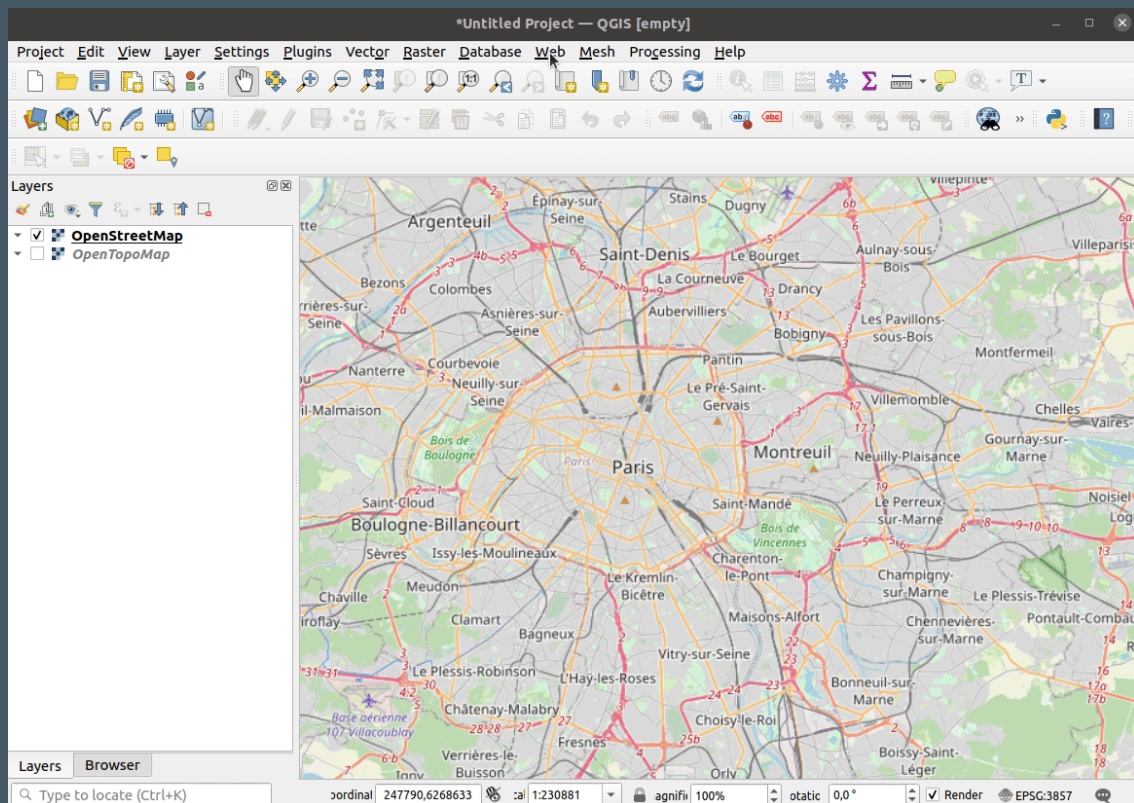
*Untitled Project — QGIS [empty]

Project Edit View Layer Settings Plugins Vector Raster Database Web Mesh Processing Help

Layers

OpenStreetMap
OpenTopoMap

Argenteuil
Épinay-sur-Seine
Stains
Dugny
Villepinte
Saint-Denis
Le Bourget
Aulnay-sous-Bois
Villeparisis
Bezons
Colombes
La Courneuve
Drancy
Asnières-sur-Seine
Aubervilliers
Bobigny
Les Pavillons-sous-Bois
rrières-sur-Seine
Courbevoie
Pantin
Montfermeil
Nanterre
Neuilly-sur-Seine
Le Pré-Saint-Gervais
Villemomble
il-Malmaison
Chelles
Bois de Boulogne
Montreuil
Gournay-sur-Marne
Paris
Neuilly-Plaisance
Vaires-
Le Perreux-sur-Marne
Noisiel
Saint-Cloud
Saint-Mandé
Boulogne-Billancourt
Bois de Vincennes
Sèvres
Issy-les-Moulineaux
Charenton-le-Pont
Champigny-sur-Marne
Meudon
Le Kremlin-Bicêtre
Chaville
Le Plessis-Trévise
Maisons-Alfort
iroflay
Clamart
Chennevières-sur-Marne
Pontault-Combau
Bagneux
Vitry-sur-Seine
Le Plessis-Robinson
L'Hay-les-Roses
Bonneuil-sur-Marne
Châtenay-Malabry
Base aérienne 107 Villacoublay
Choisy-le-Roi
Fresnes
Verrières-le-Buisson
Boissy-Saint-Léger

Layers
Browser

Type to locate (Ctrl+K)
oordinat 247790,6268633
cal 1:230881
agnifi 100%
otatic 0,0 °
Render
EPSG:3857